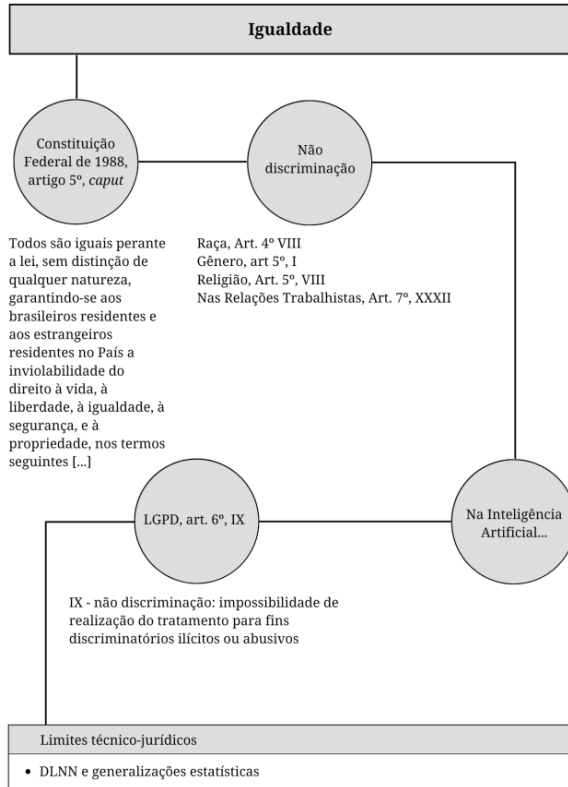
Igualdade

Constituição Federal de 1988, artigo 5º, *caput*

Não discriminação

Todos são iguais perante a lei, sem distinção de qualquer natureza, garantindo-se aos brasileiros residentes e aos estrangeiros residentes no País a inviolabilidade do direito à vida, à liberdade, à igualdade, à segurança, e à propriedade, nos termos seguintes [...]

Raça, Art. 4º VIII
Gênero, art 5º, I
Religião, Art. 5º, VIII
Nas Relações Trabalhistas, Art. 7º, XXXII

LGPD, art. 6º, IX

Na Inteligência Artificial...

IX - não discriminação: impossibilidade de realização do tratamento para fins discriminatórios ilícitos ou abusivos

Limites técnico-jurídicos

• DLNN e generalizações estatísticas